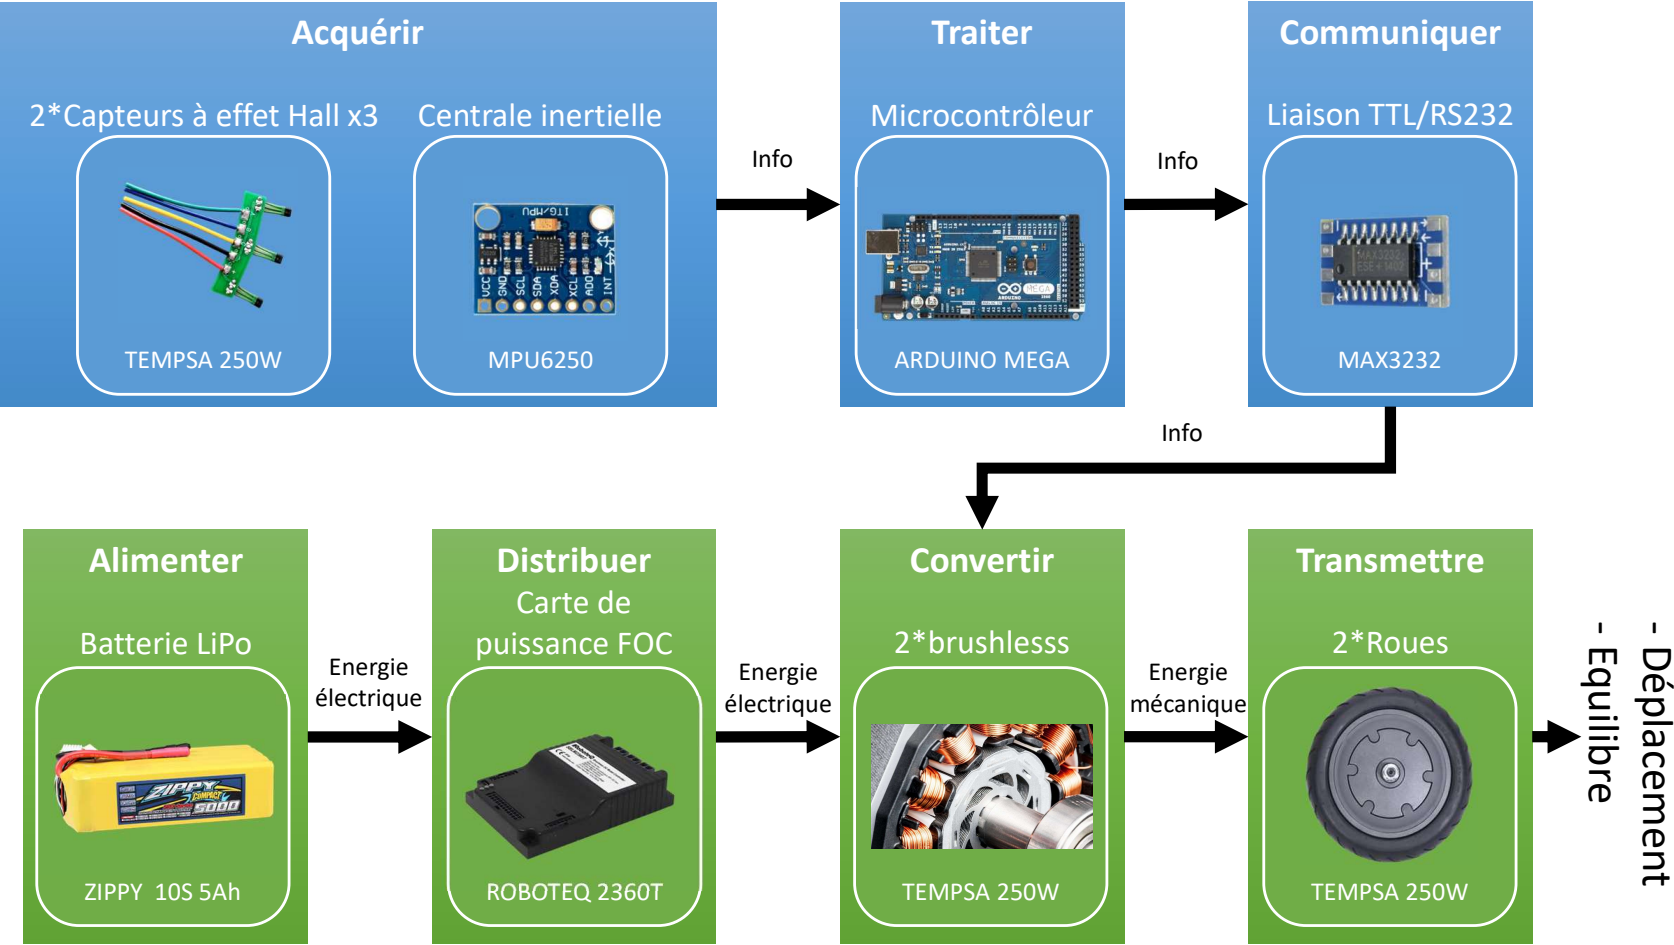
Acquérir

2*Capteurs à effet Hall x3

TEMPSA 250W

Centrale inertielle

ITG/MPU

VCC GND SCL SDA XDA XCL ADO INT

MPU6250

Info

Traiter

Microcontrôleur

ARDUINO MEGA

Info

Communiquer

Liaison TTL/RS232

MAX3232

Info

Alimenter

Batterie LiPo

ZIPPY COMPACT 5000

ZIPPY 10S 5Ah

Energie électrique

Distribuer

Carte de puissance FOC

ROBOTEQ 2360T

Energie électrique

Convertir

2*brushlesss

TEMPSA 250W

Energie mécanique

Transmettre

2*Roues

TEMPSA 250W

- Déplacement
- Equilibre